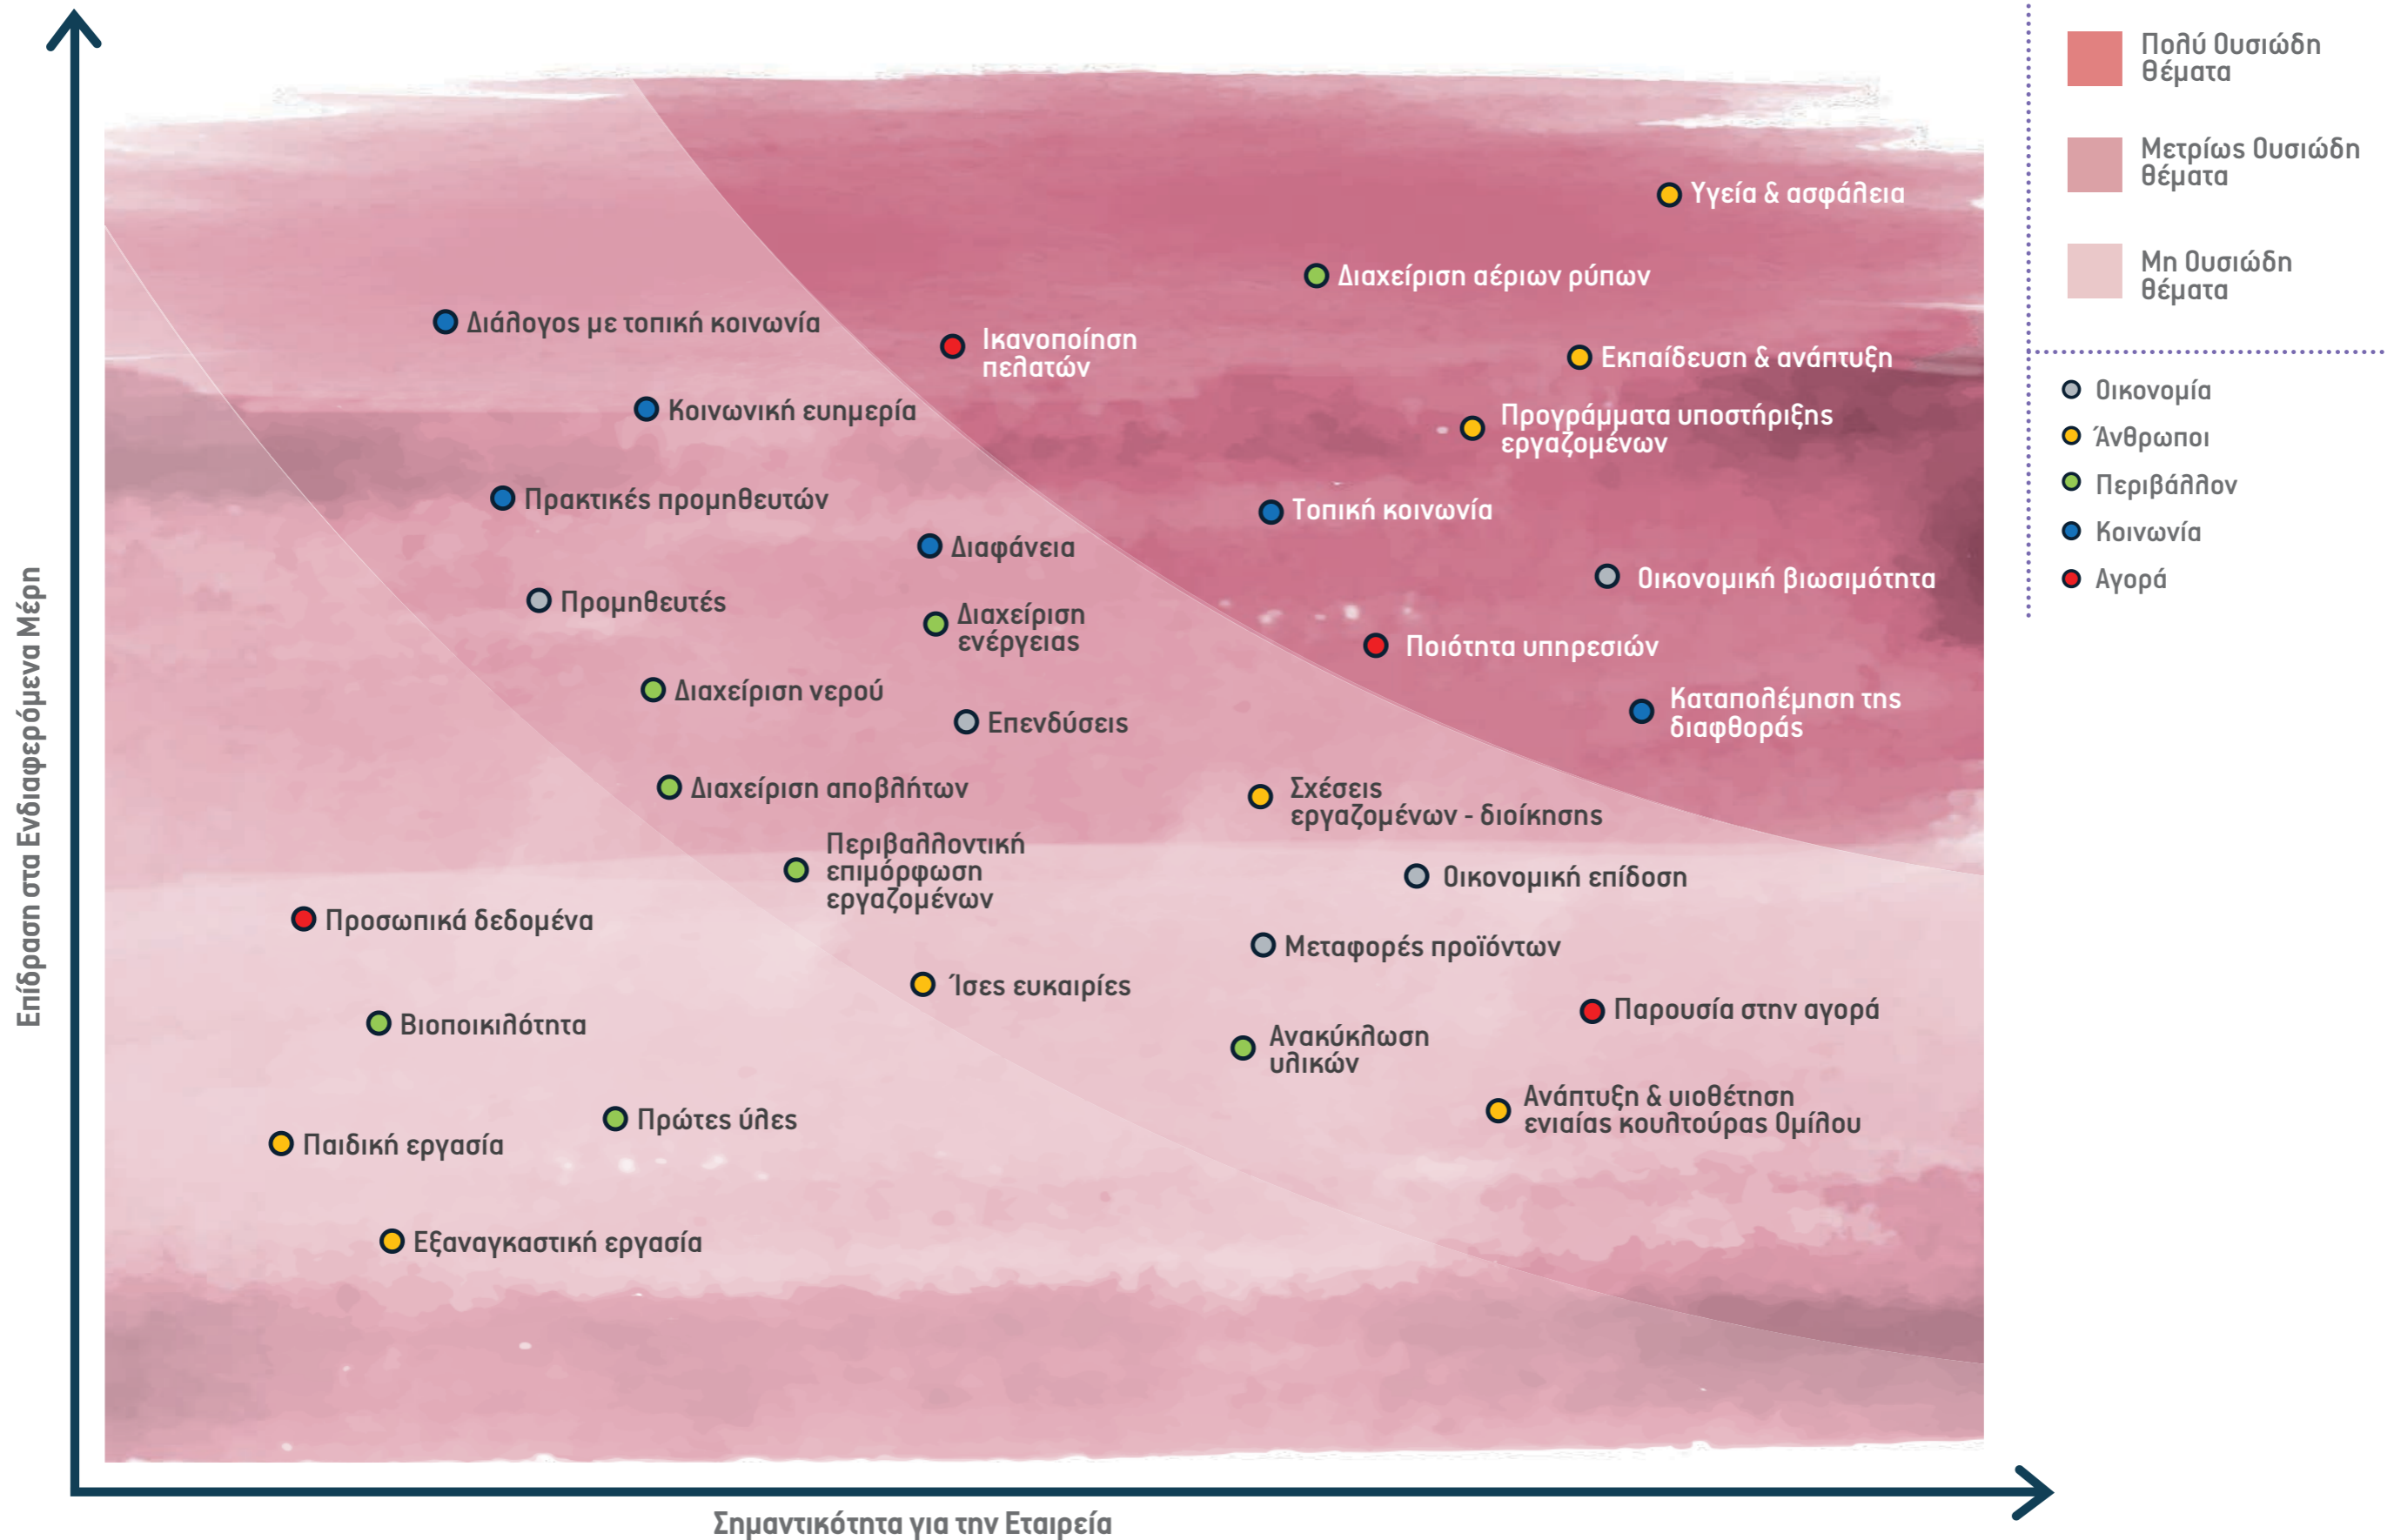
Πολύ Ουσιώδη θέματα

Μετρίως Ουσιώδη θέματα

Μη Ουσιώδη θέματα

Οικονομία
Άνθρωποι
Περιβάλλον
Κοινωνία
Αγορά

Υγεία & ασφάλεια
Διαχείριση αέριων ρύπων
Διάλογος με τοπική κοινωνία
Ικανοποίηση πελατών
Εκπαίδευση & ανάπτυξη
Κοινωνική ευημερία
Προγράμματα υποστήριξης εργαζομένων
Πρακτικές προμηθευτών
Τοπική κοινωνία
Διαφάνεια
Προμηθευτές
Οικονομική βιωσιμότητα
Διαχείριση ενέργειας
Ποιότητα υπηρεσιών
Διαχείριση νερού
Καταπολέμηση της διαφθοράς
Επενδύσεις
Διαχείριση αποβλήτων
Σχέσεις εργαζομένων - διοίκησης
Περιβαλλοντική επιμόρφωση εργαζομένων
Οικονομική επίδοση
Προσωπικά δεδομένα
Μεταφορές προϊόντων
Ίσες ευκαιρίες
Παρουσία στην αγορά
Βιοποικιλότητα
Ανακύκλωση υλικών
Ανάπτυξη & υιοθέτηση ενιαίας κουλτούρας Ομίλου
Πρώτες ύλες
Παιδική εργασία
Εξαναγκαστική εργασία

Επίδραση στα Ενδιαφερόμενα Μέρη
Σημαντικότητα για την Εταιρεία